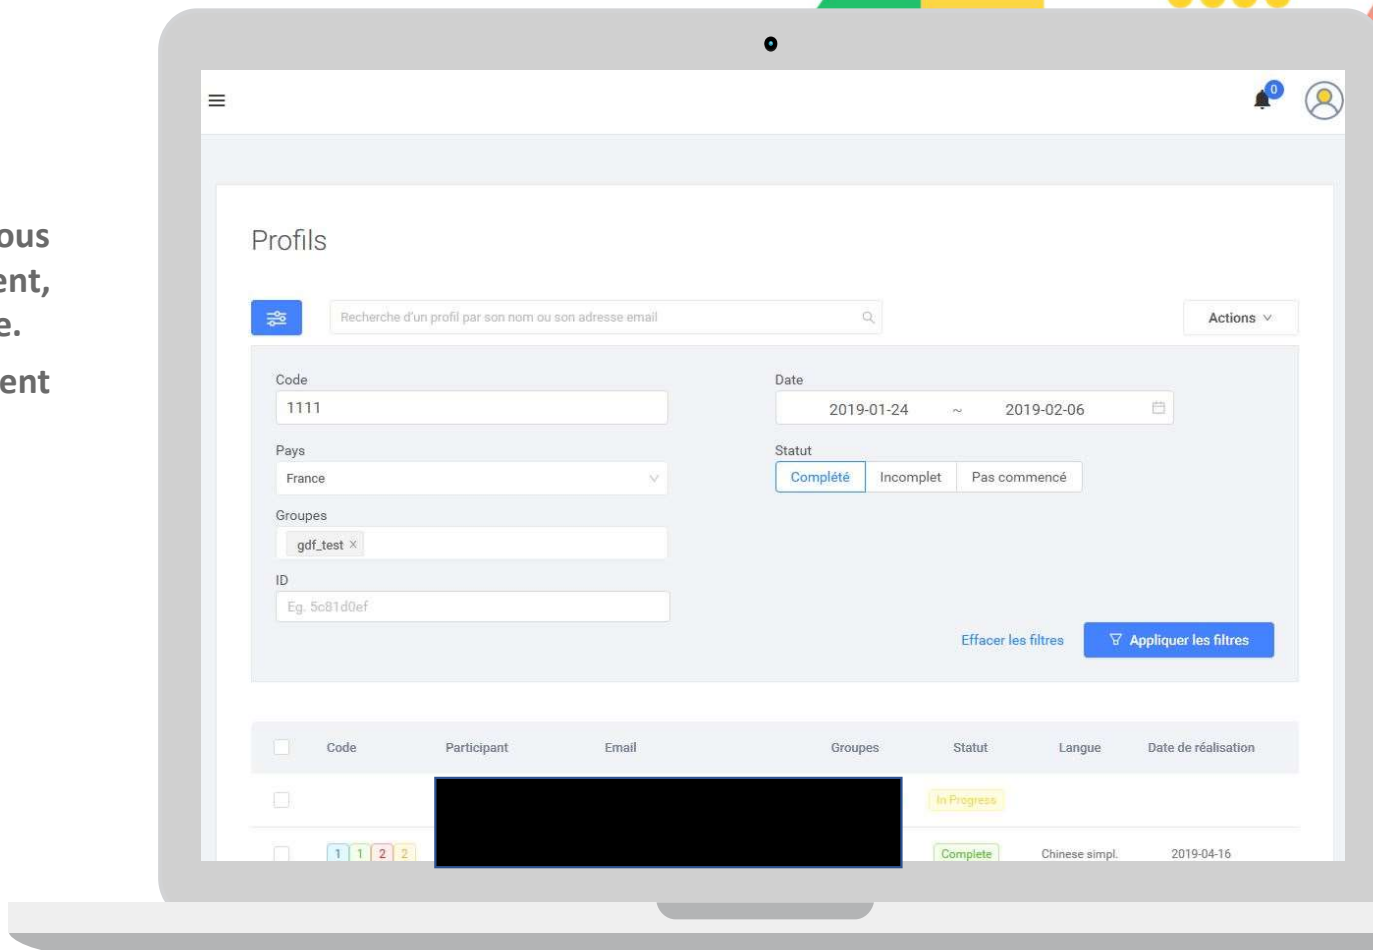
ous
ent,
e.
ent

0

Profils

Recherche d'un profil par son nom ou son adresse email

Actions

Code
1111

Date
2019-01-24 ~ 2019-02-06

Pays
France

Statut
Complété | Incomplet | Pas commencé

Groupes
gdf_test ×

ID
Eg. 5c81d0ef

Effacer les filtres

Appliquer les filtres

| | Code | Participant | Email | Groupes | Statut | Langue | Date de réalisation |
|---|---|---|---|---|---|---|---|
| | | | | | In Progress | | |
| | 1 1 2 2 | | | | Complete | Chinese simpl. | 2019-04-16 |